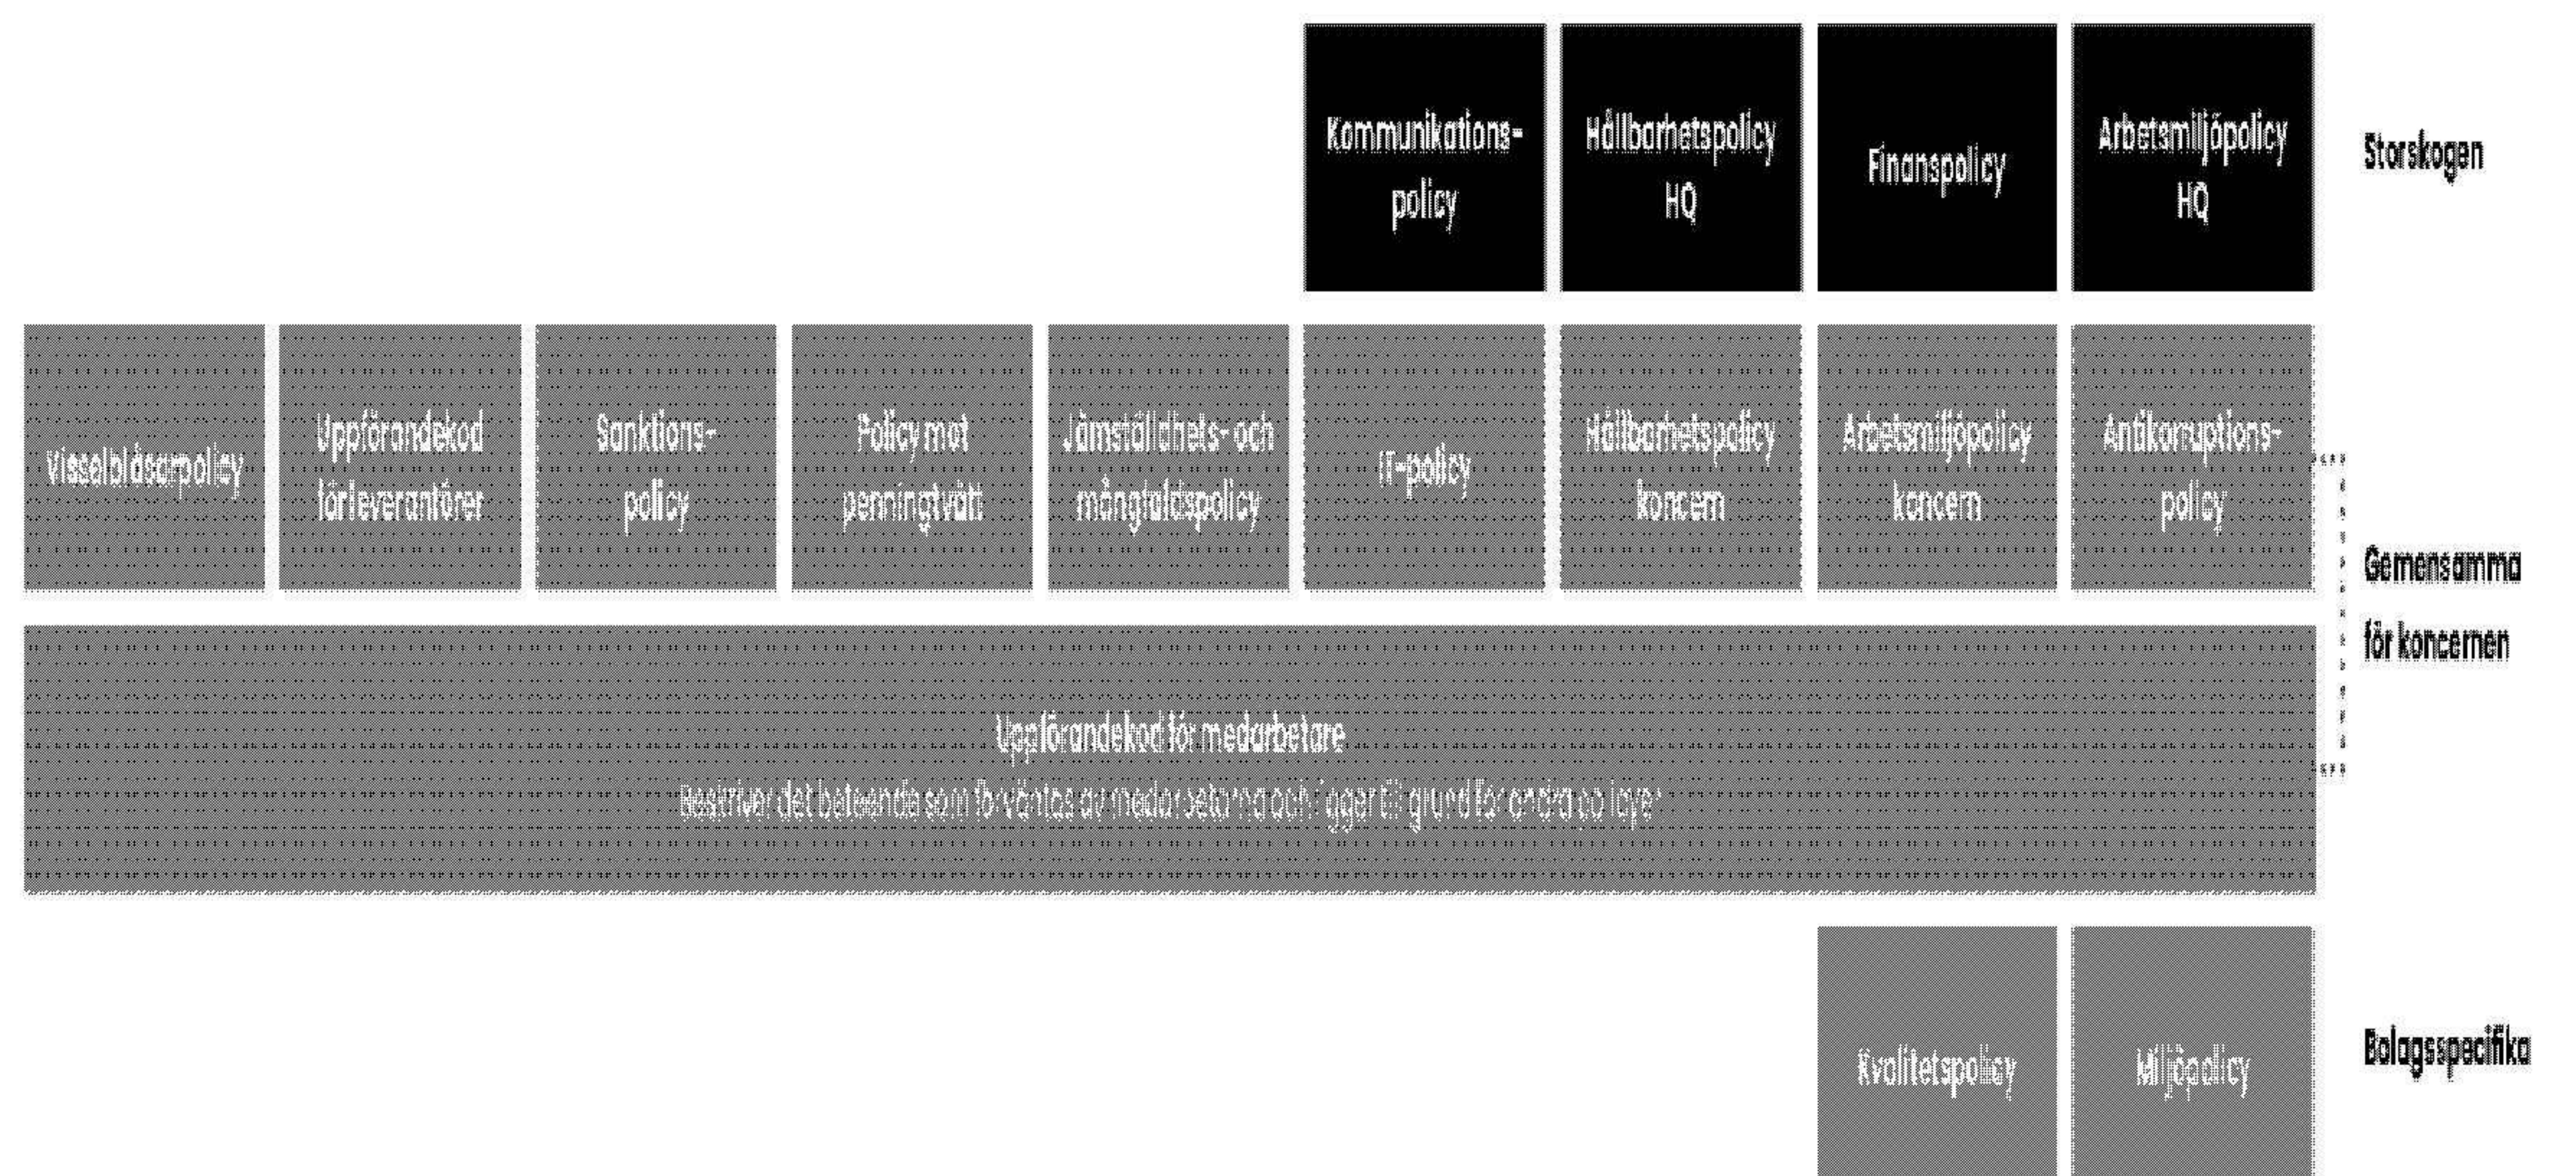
Kommunikationspolicy

Hållbarhetspolicy HQ

Finanspolicy

Arbetsmiljöpolicy HQ

Storskogen

Visselblåsarpolicy

Uppförandekod för leverantörer

Sanktionspolicy

Policy mot penningtvätt

Jämställdhets- och mångfaldspolicy

IT-policy

Hållbarhetspolicy koncern

Arbetsmiljöpolicy koncern

Antikorruptionspolicy

Gemensamma för koncernen

Uppförandekod för medarbetare

Beskriver det beteende som förväntas av medarbetarna och ligger till grund för andra policyer

Kvalitetspolicy

Miljöpolicy

Bolagsspecifika